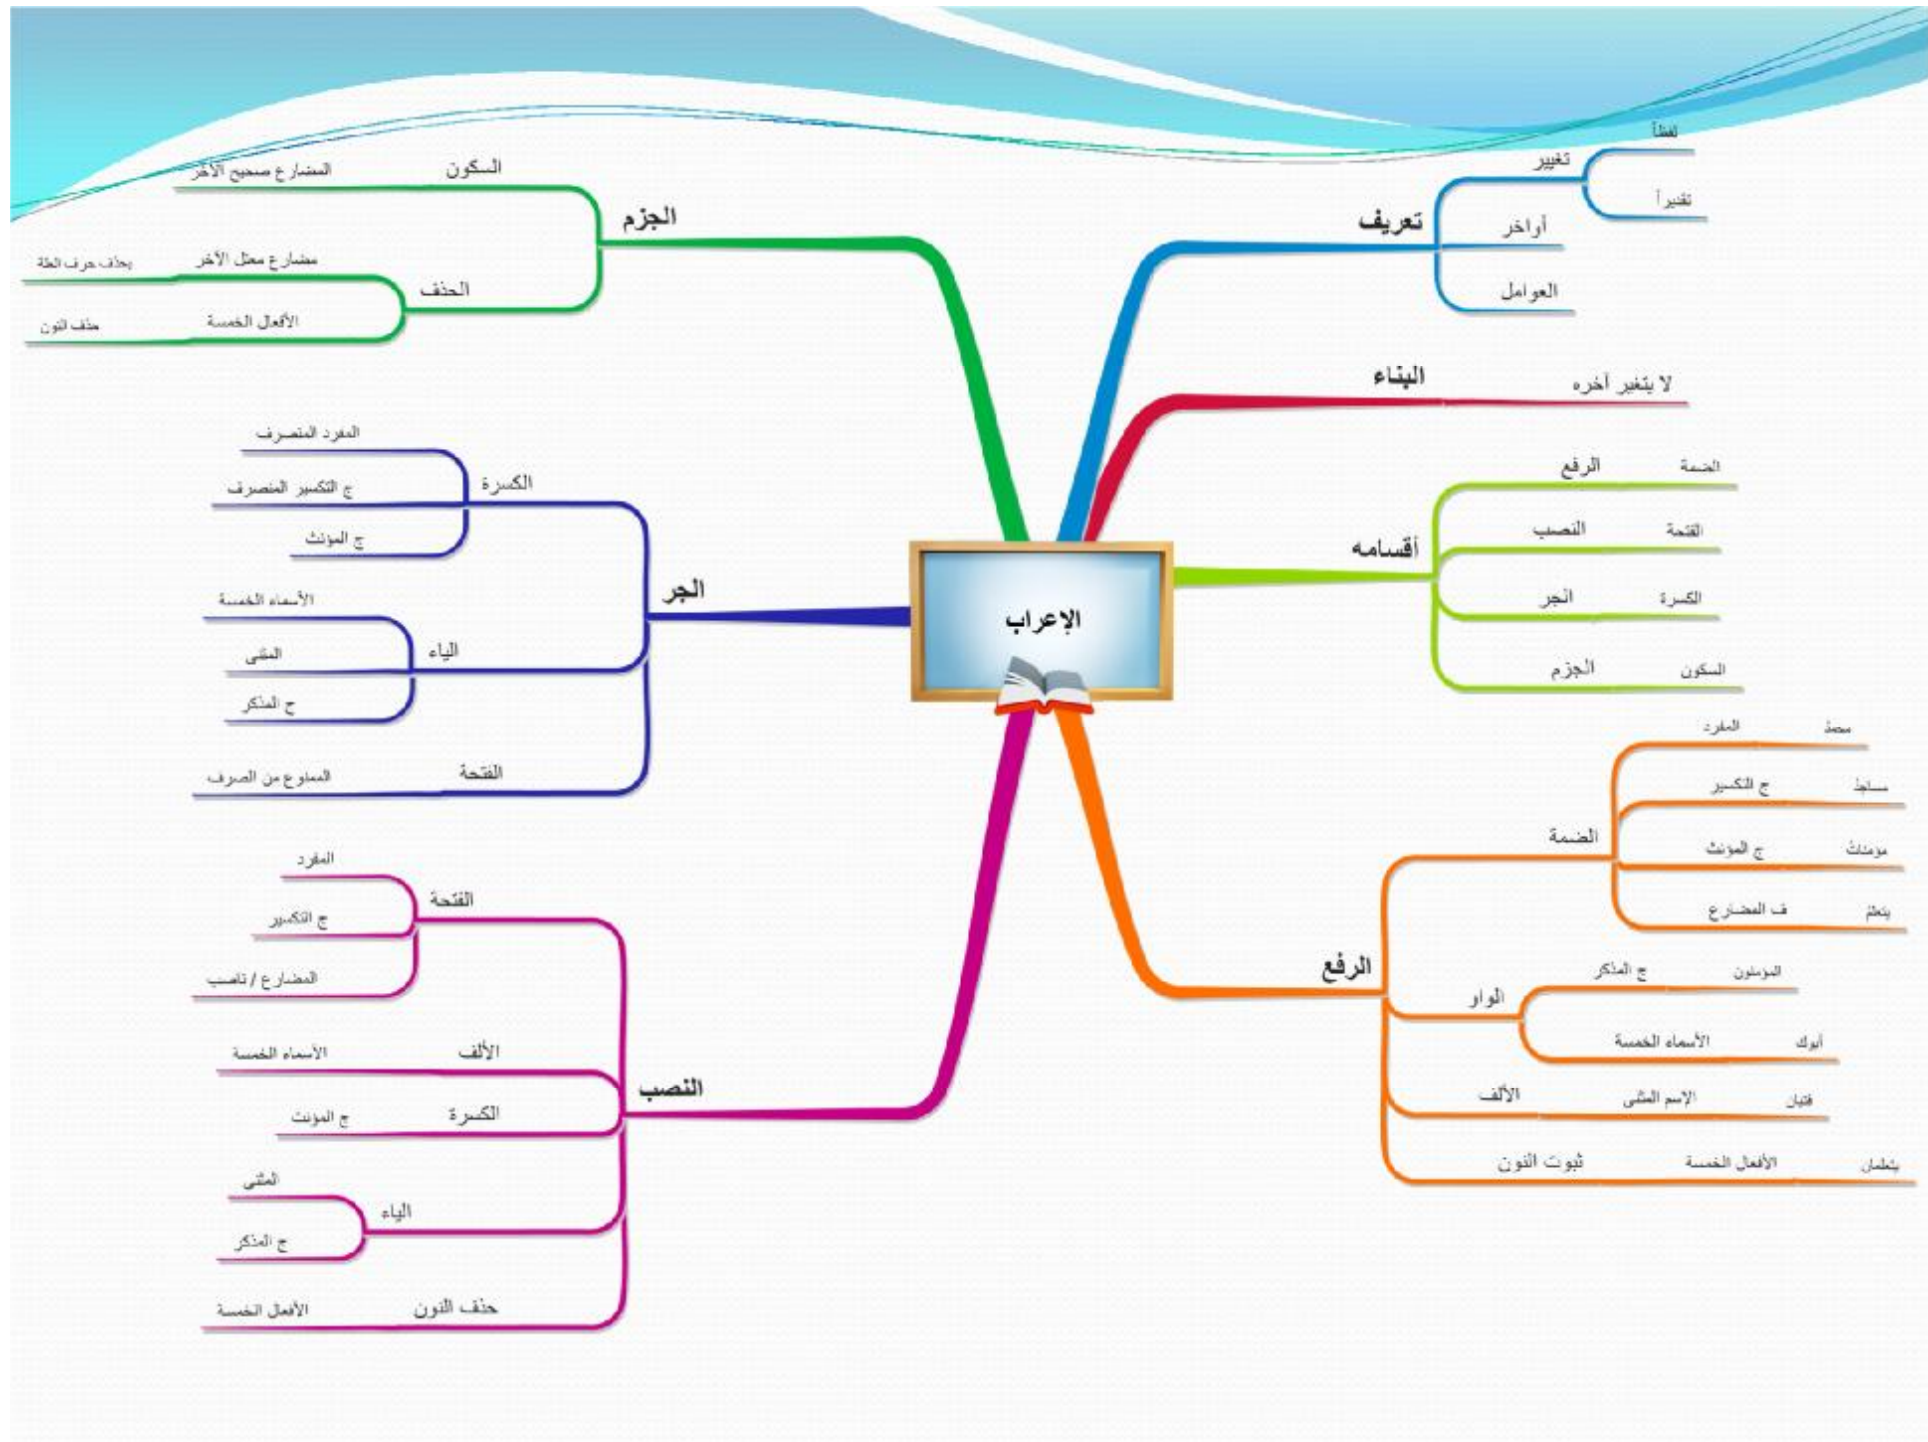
الإعراب

تعريف
تغيير
لفظاً
تقديراً
أواخر
العوامل

البناء
لا يتغير آخره

أقسامه
الرفع الضمة
النصب الفتحة
الجر الكسرة
الجزم السكون

الرفع
الضمة
المفرد محمد
ج التكسير مساجد
ج المؤنث مؤمنات
ف المضارع يتعلم
الواو
ج المذكر المؤمنون
الأسماء الخمسة أبوك
الألف
الإسم المثنى فتيان
ثبوت النون
الأفعال الخمسة يتعلمان

الجزم
السكون
المضارع صحيح الآخر
الحذف
مضارع معتل الآخر
بحذف حرف العلة
الأفعال الخمسة
حذف النون

الجر
الكسرة
المفرد المنصرف
ج التكسير المنصرف
ج المؤنث
الياء
الأسماء الخمسة
المثنى
ج المذكر
الفتحة
الممنوع من الصرف

النصب
الفتحة
المفرد
ج التكسير
المضارع / ناصب
الألف
الأسماء الخمسة
الكسرة
ج المؤنث
الياء
المثنى
ج المذكر
حذف النون
الأفعال الخمسة